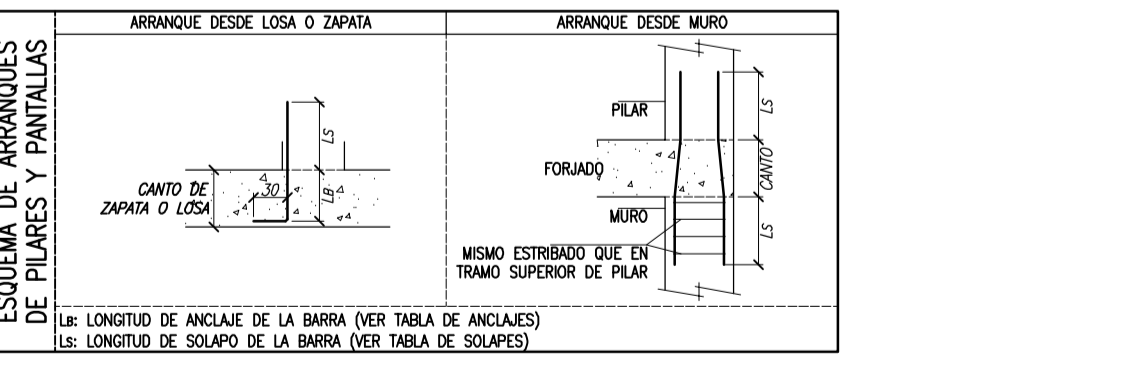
ESQUEMA DE ARRANQUES DE PILARES Y PANTALLAS

ARRANQUE DESDE LOSA O ZAPATA

LS

CANTO DE ZAPATA O LOSA

30

LB

ARRANQUE DESDE MURO

PILAR

LS

FORJADO

CANTO

MURO

LS

MISMO ESTRIBADO QUE EN TRAMO SUPERIOR DE PILAR

LB: LONGITUD DE ANCLAJE DE LA BARRA (VER TABLA DE ANCLAJES)
LS: LONGITUD DE SOLAPO DE LA BARRA (VER TABLA DE SOLAPES)